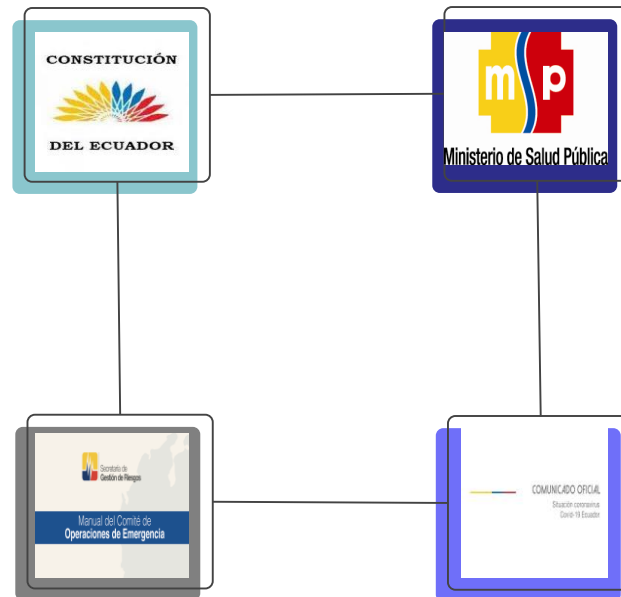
CONSTITUCIÓN

DEL ECUADOR

mp

Ministerio de Salud Pública

Secretaría de Gestión de Riesgos

Manual del Comité de Operaciones de Emergencia

COMUNICADO OFICIAL

Situación coronavirus Covid-19 Ecuador